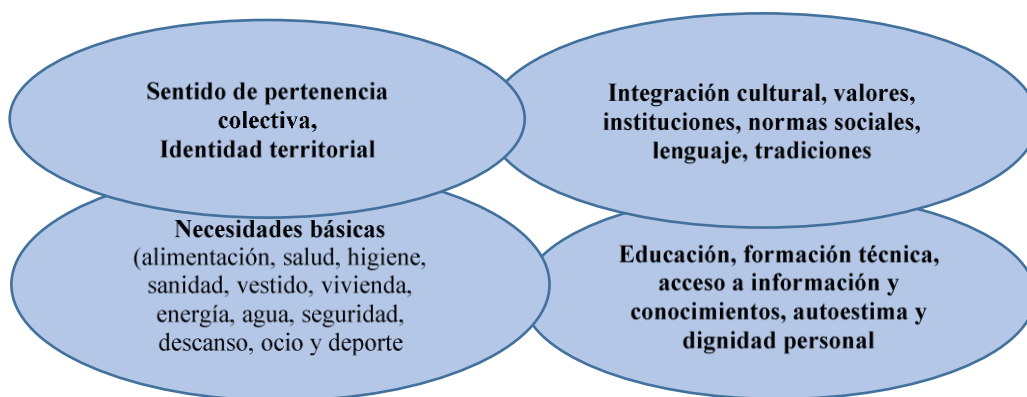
Sentido de pertenencia colectiva,
Identidad territorial

Integración cultural, valores, instituciones, normas sociales, lenguaje, tradiciones

Necesidades básicas
(alimentación, salud, higiene, sanidad, vestido, vivienda, energía, agua, seguridad, descanso, ocio y deporte

Educación, formación técnica, acceso a información y conocimientos, autoestima y dignidad personal